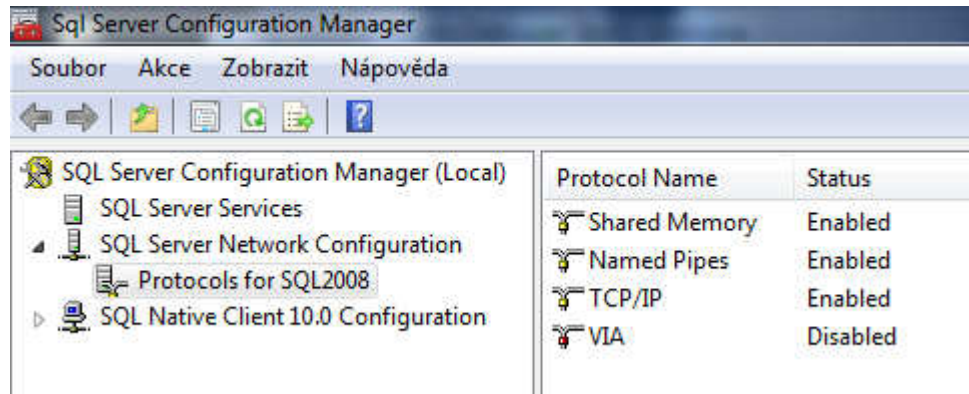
Sql Server Configuration Manager

Soubor Akce Zobrazit Nápověda

SQL Server Configuration Manager (Local)
SQL Server Services
SQL Server Network Configuration
Protocols for SQL2008
SQL Native Client 10.0 Configuration

| Protocol Name | Status |
|---|---|
| Shared Memory | Enabled |
| Named Pipes | Enabled |
| TCP/IP | Enabled |
| VIA | Disabled |